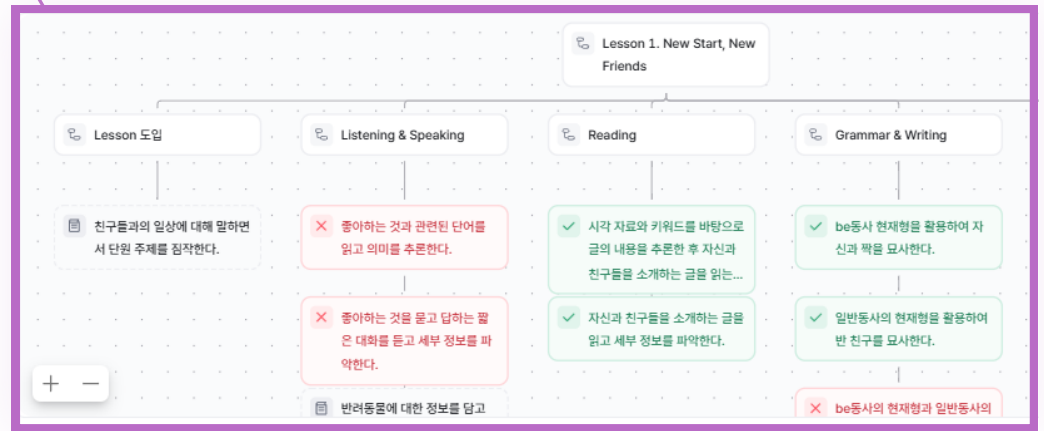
Lesson 1. New Start, New Friends

Lesson 도입

Listening & Speaking

Reading

Grammar & Writing

친구들과의 일상에 대해 말하면서 단원 주제를 짐작한다.

좋아하는 것과 관련된 단어를 읽고 의미를 추론한다.

좋아하는 것을 묻고 답하는 짧은 대화를 듣고 세부 정보를 파악한다.

반려동물에 대한 정보를 담고

시각 자료와 키워드를 바탕으로 글의 내용을 추론한 후 자신과 친구들을 소개하는 글을 읽는...

자신과 친구들을 소개하는 글을 읽고 세부 정보를 파악한다.

be동사 현재형을 활용하여 자신과 짝을 묘사한다.

일반동사의 현재형을 활용하여 반 친구를 묘사한다.

be동사의 현재형과 일반동사의

+ −